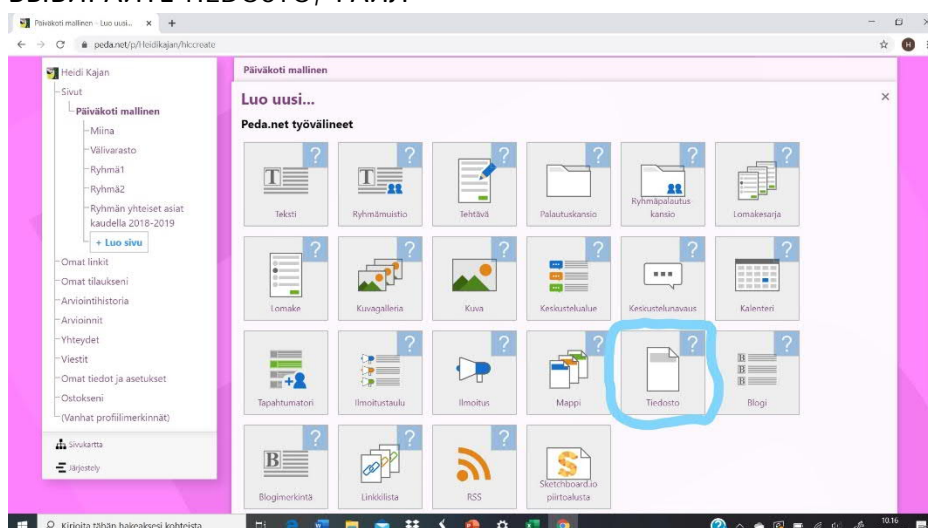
VALITSE TIEDOSTO/ FAJL

Päiväkoti mallinen - Luo uusi... ×

peda.net/p/Heidikajan/hlccreate

Heidi Kajan
Sivut
Päiväkoti mallinen
Miina
Välivarasto
Ryhmä1
Ryhmä2
Ryhmän yhteiset asiat kaudella 2018-2019
+ Luo sivu
Omat linkit
Omat tilaukseni
Arviointihistoria
Arvioinnit
Yhteydet
Viestit
Omat tiedot ja asetukset
Ostokseni
(Vanhat profiilimerkinnät)
Sivukartta
Järjestely

Päiväkoti mallinen

Luo uusi...

Peda.net työvälineet

Teksti
Ryhmämuistio
Tehtävä
Palautuskansio
Ryhmäpalautuskansio
Lomakesarja
Lomake
Kuvagalleria
Kuva
Keskustelualue
Keskustelunavaus
Kalenteri
Tapahtumatori
Ilmoitustaulu
Ilmoitus
Mappi
Tiedosto
Blogi
Blogimerkintä
Linkkilista
RSS
Sketchboard.io piirtoalusta

Kirjoita tähän hakeaksesi kohteista

10.16